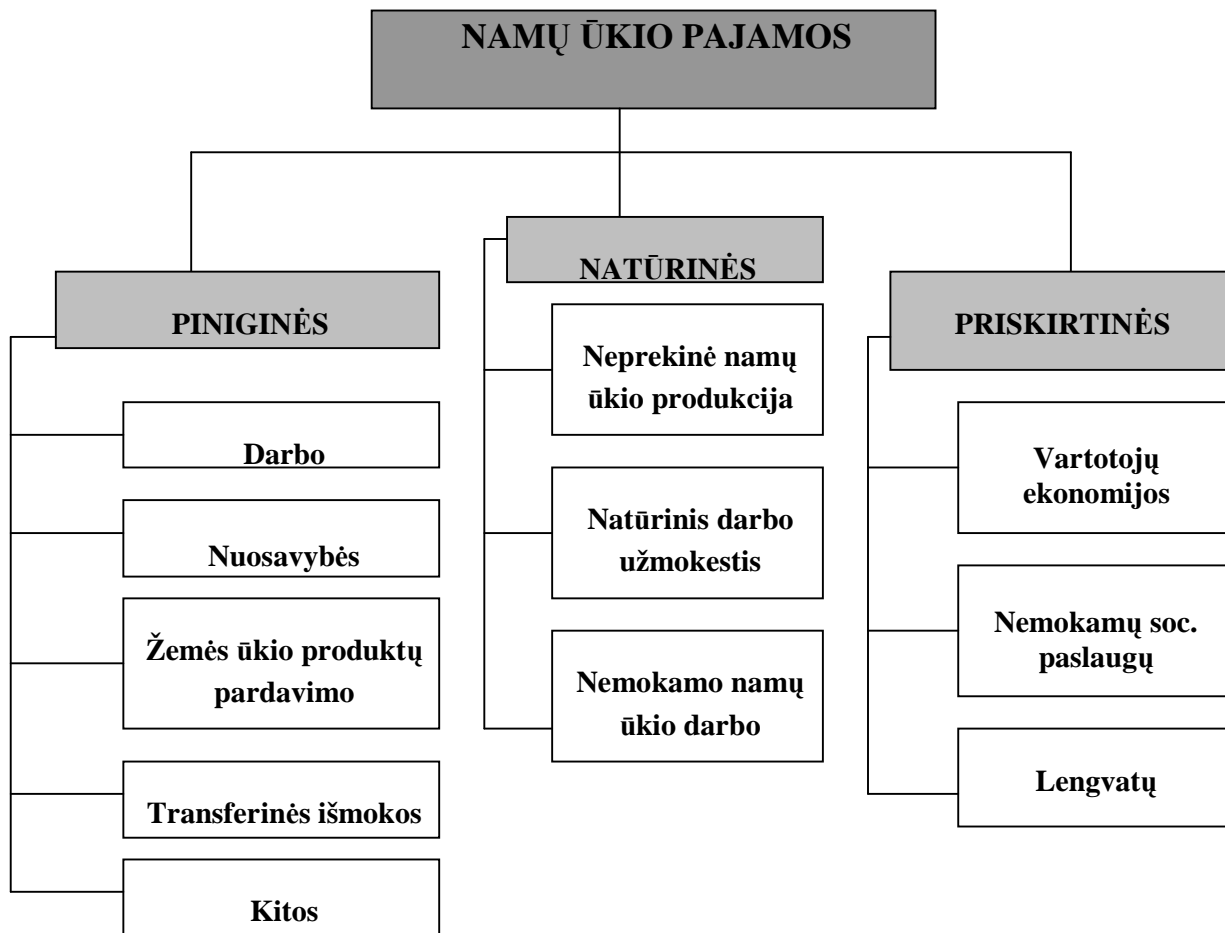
NAMŲ ŪKIO PAJAMOS

PINIGINĖS

Darbo

Nuosavybės

Žemės ūkio produktų pardavimo

Transferinės išmokos

Kitos

NATŪRINĖS

Neprekinė namų ūkio produkcija

Natūrinis darbo užmokestis

Nemokamo namų ūkio darbo

PRISKIRTINĖS

Vartotojų ekonomijos

Nemokamų soc. paslaugų

Lengvatų